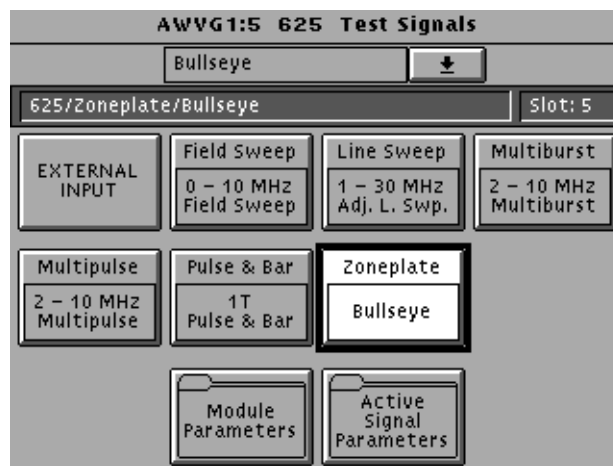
AWVG1:5 625 Test Signals

Bullseye

625/Zoneplate/Bullseye

Slot: 5

EXTERNAL INPUT

Field Sweep

0 – 10 MHz Field Sweep

Line Sweep

1 – 30 MHz Adj. L. Swp.

Multiburst

2 – 10 MHz Multiburst

Multipulse

2 – 10 MHz Multipulse

Pulse & Bar

1T Pulse & Bar

Zoneplate

Bullseye

Module Parameters

Active Signal Parameters